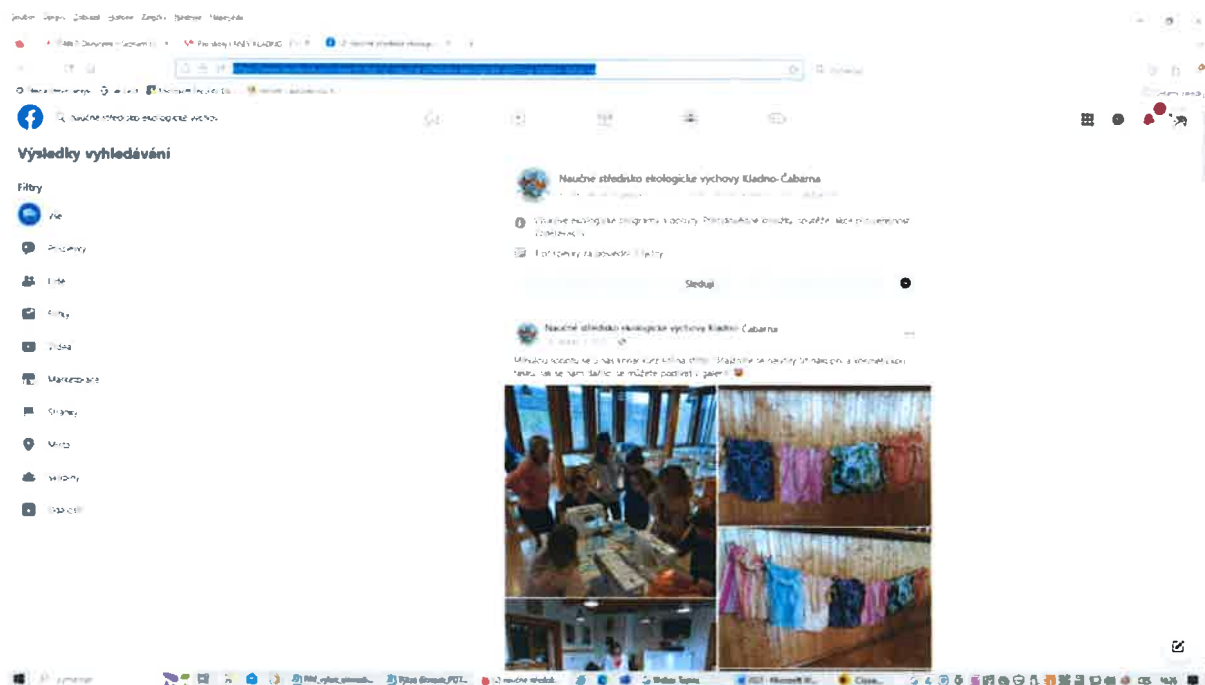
Soubor Úpravy Zobrazit Historie Záložky Nástroje Nápověda

Naučné středisko ekologické výchovy

Výsledky vyhledávání

Filtry

Vše

Příspěvky

Lidé

Fotky

Videa

Marketplace

Stránky

Místa

Skupiny

Události

Naučné středisko ekologické výchovy Kladno-Čabárna

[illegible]

Sledují

Naučné středisko ekologické výchovy Kladno-Čabárna

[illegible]